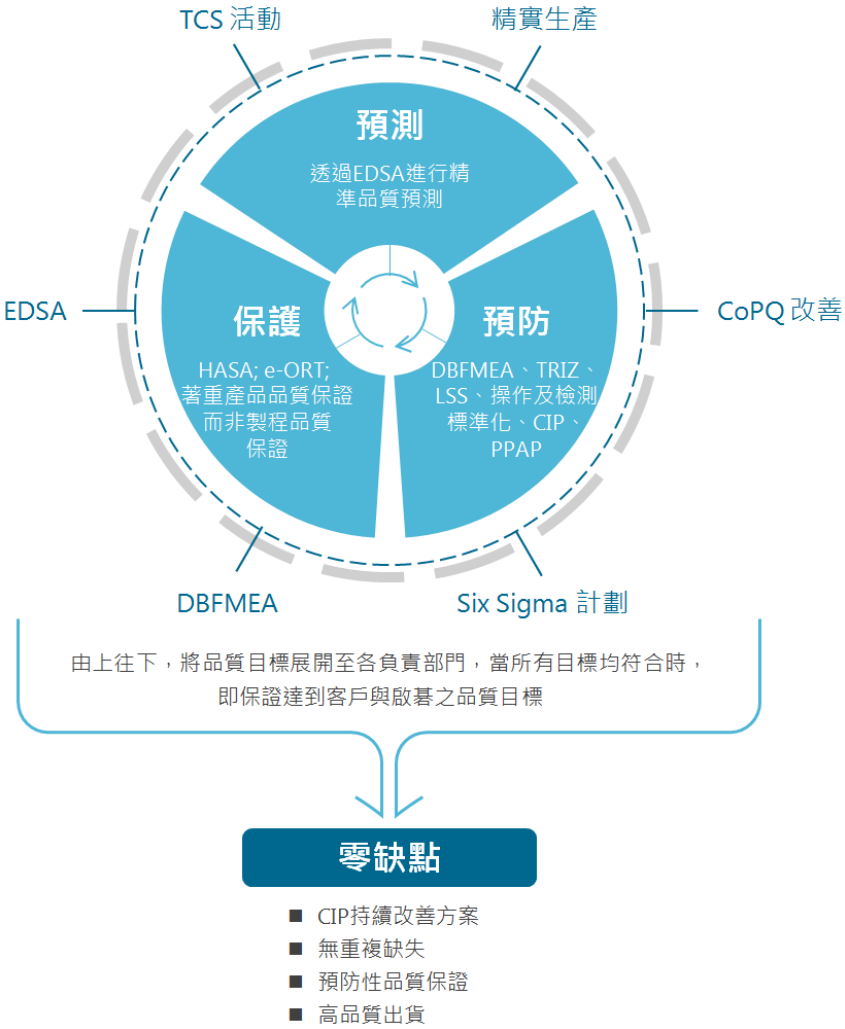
TCS 活動

精實生產

預測

透過EDSA進行精準品質預測

EDSA

保護

HASA; e-ORT; 著重產品品質保證而非製程品質保證

預防

DBFMEA、TRIZ、LSS、操作及檢測標準化、CIP、PPAP

CoPQ 改善

DBFMEA

Six Sigma 計劃

由上往下，將品質目標展開至各負責部門，當所有目標均符合時，即保證達到客戶與啟碁之品質目標

零缺點

■ CIP持續改善方案
■ 無重複缺失
■ 預防性品質保證
■ 高品質出貨